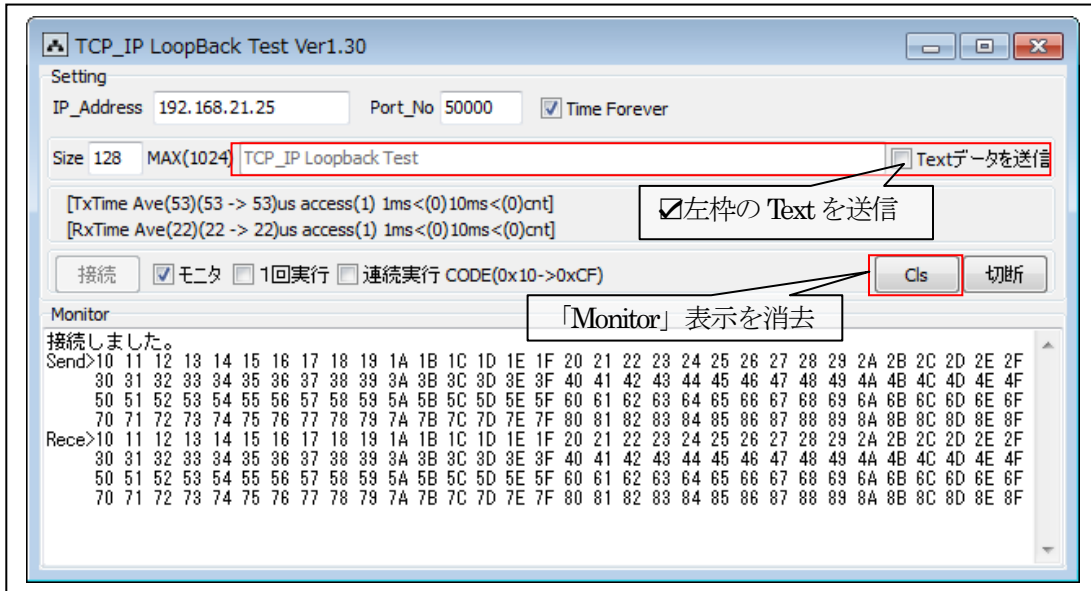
TCP_IP LoopBack Test Ver1.30

Setting

IP_Address 192.168.21.25 Port_No 50000 Time Forever

Size 128 MAX(1024) TCP_IP Loopback Test Textデータを送信

[TxTime Ave(53)(53 -> 53)us access(1) 1ms<(0)10ms<(0)cnt]
[RxTime Ave(22)(22 -> 22)us access(1) 1ms<(0)10ms<(0)cnt]

☑左枠の Text を送信

接続 モニタ 1回実行 連続実行 CODE(0x10->0xCF) Cls 切断

Monitor

「Monitor」表示を消去

接続しました。
Send>10 11 12 13 14 15 16 17 18 19 1A 1B 1C 1D 1E 1F 20 21 22 23 24 25 26 27 28 29 2A 2B 2C 2D 2E 2F
30 31 32 33 34 35 36 37 38 39 3A 3B 3C 3D 3E 3F 40 41 42 43 44 45 46 47 48 49 4A 4B 4C 4D 4E 4F
50 51 52 53 54 55 56 57 58 59 5A 5B 5C 5D 5E 5F 60 61 62 63 64 65 66 67 68 69 6A 6B 6C 6D 6E 6F
70 71 72 73 74 75 76 77 78 79 7A 7B 7C 7D 7E 7F 80 81 82 83 84 85 86 87 88 89 8A 8B 8C 8D 8E 8F
Rece>10 11 12 13 14 15 16 17 18 19 1A 1B 1C 1D 1E 1F 20 21 22 23 24 25 26 27 28 29 2A 2B 2C 2D 2E 2F
30 31 32 33 34 35 36 37 38 39 3A 3B 3C 3D 3E 3F 40 41 42 43 44 45 46 47 48 49 4A 4B 4C 4D 4E 4F
50 51 52 53 54 55 56 57 58 59 5A 5B 5C 5D 5E 5F 60 61 62 63 64 65 66 67 68 69 6A 6B 6C 6D 6E 6F
70 71 72 73 74 75 76 77 78 79 7A 7B 7C 7D 7E 7F 80 81 82 83 84 85 86 87 88 89 8A 8B 8C 8D 8E 8F